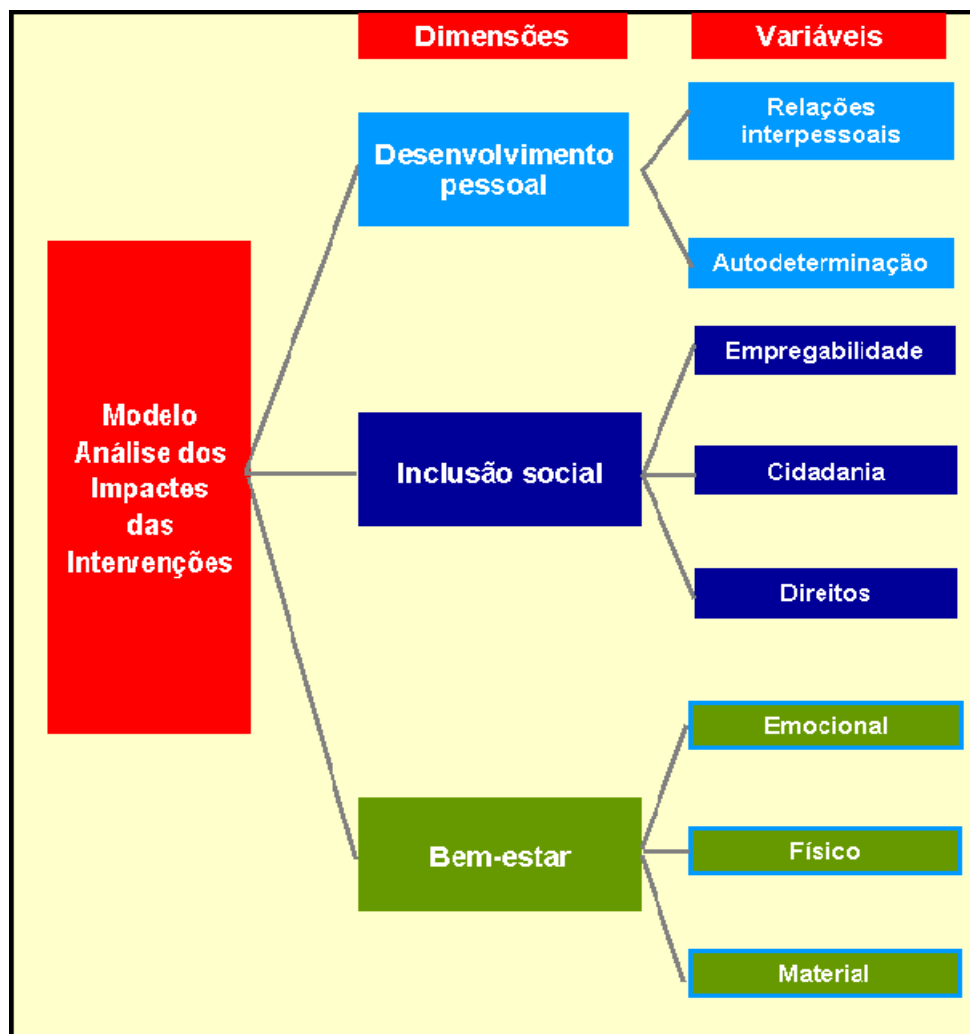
Dimensões

Variáveis

Modelo Análise dos Impactes das Intervenções

Desenvolvimento pessoal

Relações interpessoais

Autodeterminação

Inclusão social

Empregabilidade

Cidadania

Direitos

Bem-estar

Emocional

Físico

Material